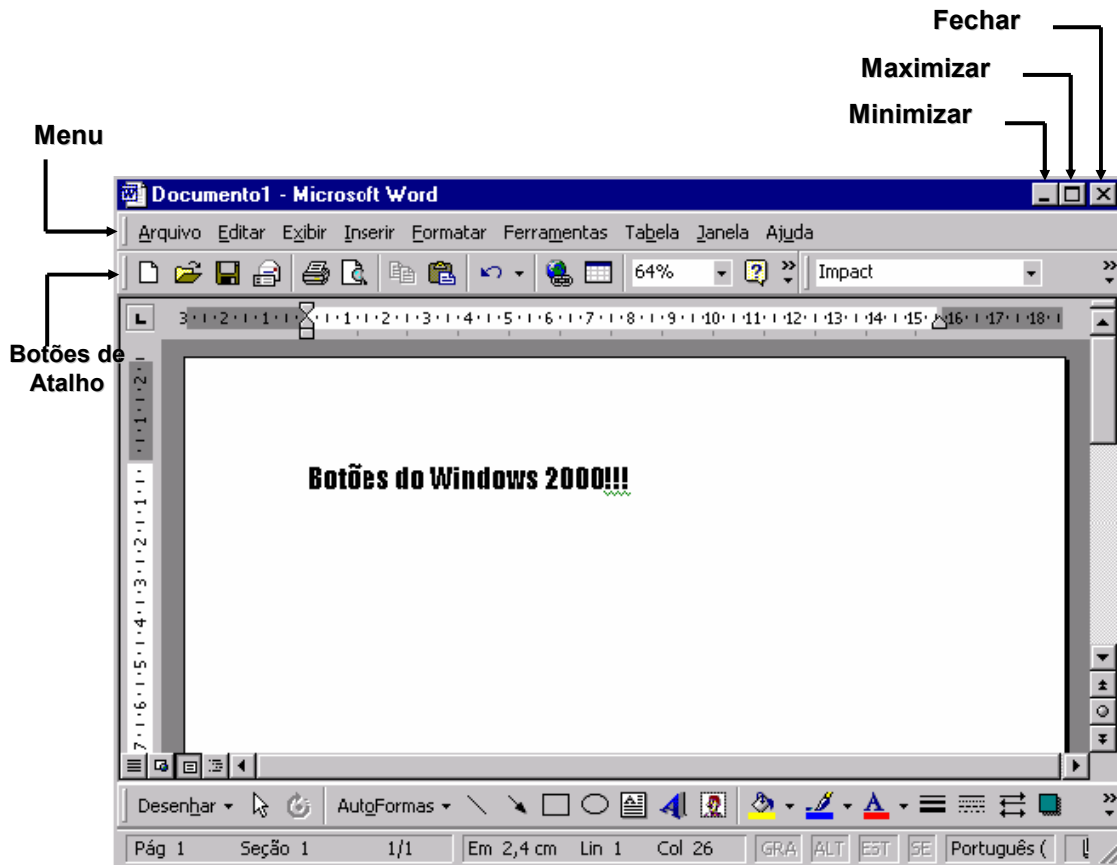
Fechar

Maximizar

Minimizar

Menu

Documento1 - Microsoft Word

Arquivo Editar Exibir Inserir Formatar Ferramentas Tabela Janela Ajuda

64%

Impact

Botões de Atalho

Botões do Windows 2000!!!

Desenhar AutoFormas

Pág 1 Seção 1 1/1 Em 2,4 cm Lin 1 Col 26 GRA ALT EST SE Português (